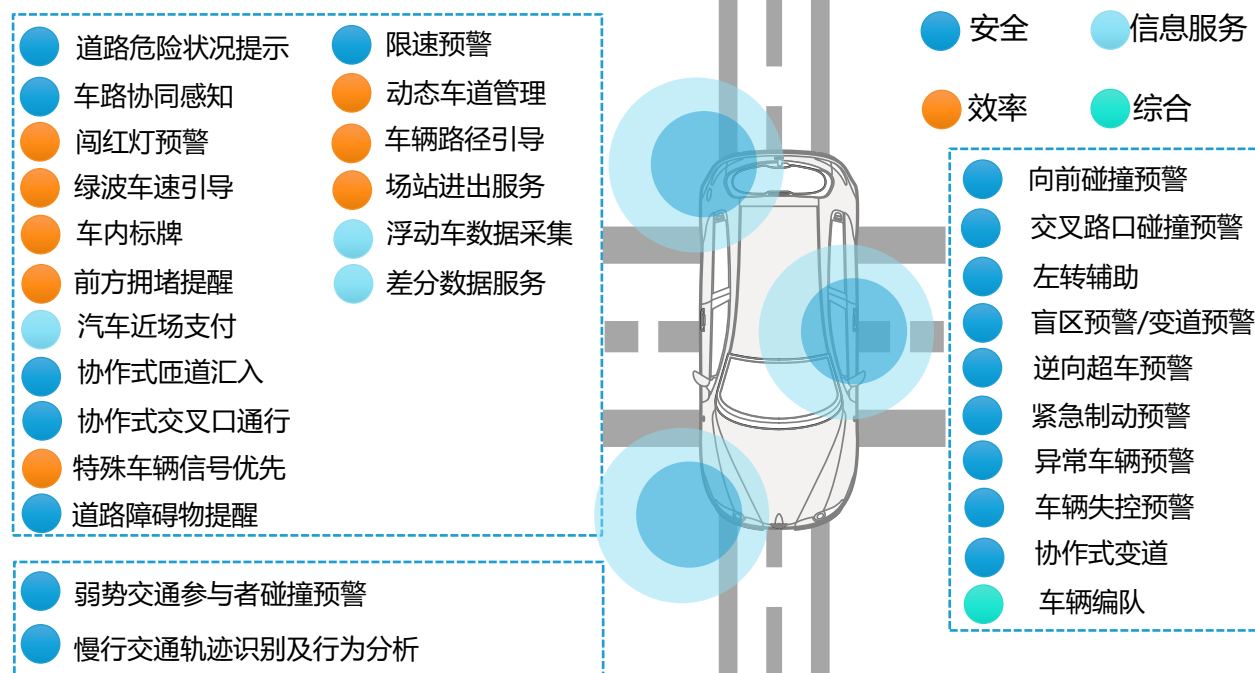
道路危险状况提示
车路协同感知
闯红灯预警
绿波车速引导
车内标牌
前方拥堵提醒
汽车近场支付
协作式匝道汇入
协作式交叉口通行
特殊车辆信号优先
道路障碍物提醒

限速预警
动态车道管理
车辆路径引导
场站进出服务
浮动车数据采集
差分数据服务

安全
信息服务
效率
综合

向前碰撞预警
交叉路口碰撞预警
左转辅助
盲区预警/变道预警
逆向超车预警
紧急制动预警
异常车辆预警
车辆失控预警
协作式变道
车辆编队

弱势交通参与者碰撞预警
慢行交通轨迹识别及行为分析